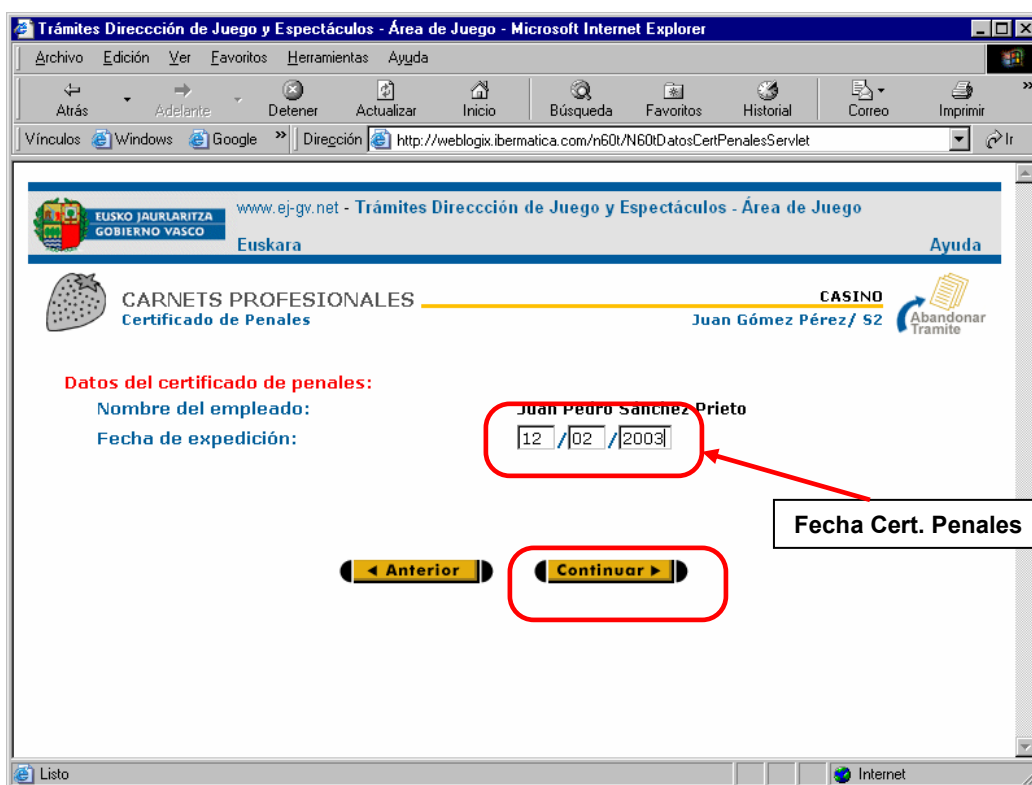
Trámites Direccción de Juego y Espectáculos - Área de Juego - Microsoft Internet Explorer

Archivo Edición Ver Favoritos Herramientas Ayuda

Atrás Adelante Detener Actualizar Inicio Búsqueda Favoritos Historial Correo Imprimir

Vínculos Windows Google » Dirección http://weblogix.ibermatica.com/n60t/N60tDatosCertPenalesServlet

EUSKO JAURLARITZA GOBIERNO VASCO

www.ej-gv.net - Trámites Direccción de Juego y Espectáculos - Área de Juego

Euskara

Ayuda

CARNETS PROFESIONALES

Certificado de Penales

CASINO

Juan Gómez Pérez/ S2

Abandonar Tramite

Datos del certificado de penales:

Nombre del empleado: Juan Pedro Sánchez Prieto

Fecha de expedición: 12 / 02 / 2003

Fecha Cert. Penales

◄ Anterior

Continuar ►

Listo

Internet